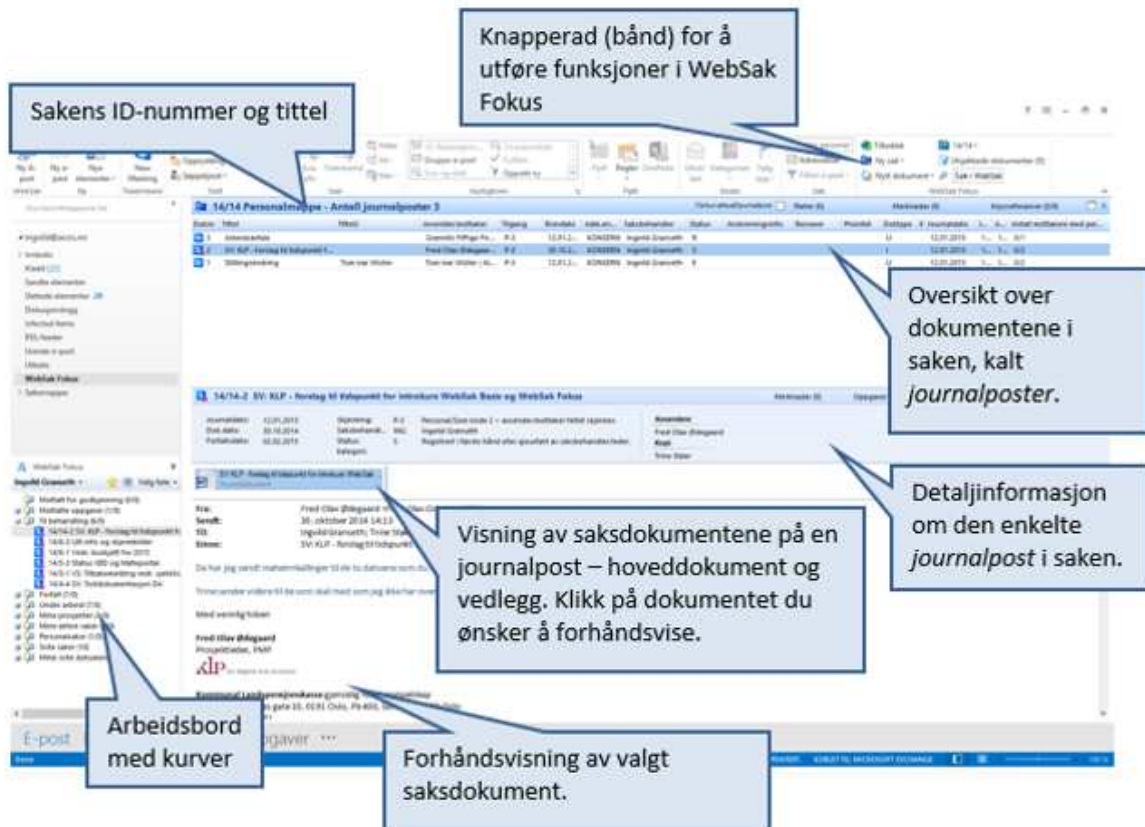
Knapperad (bånd) for å utføre funksjoner i WebSak Fokus

Sakens ID-nummer og tittel

14/14 Personalmappe - Antall journalposter 3

Oversikt over dokumentene i saken, kalt *journalposter*.

14/14-2 SV: KLP - forslag til Valgpunkt for introkurs WebSak Basis og WebSak Fokus

Detaljinformasjon om den enkelte *journalpost* i saken.

Visning av saksdokumentene på en journalpost – hoveddokument og vedlegg. Klikk på dokumentet du ønsker å forhåndsvise.

Fra:
Sendt: 30. oktober 2014 14:13
Til:
Emne:

Fred Olav Ødegaard
Prosjektleder, PMP

Arbeidsbord med kurver

E-post

Forhåndsvisning av valgt saksdokument.